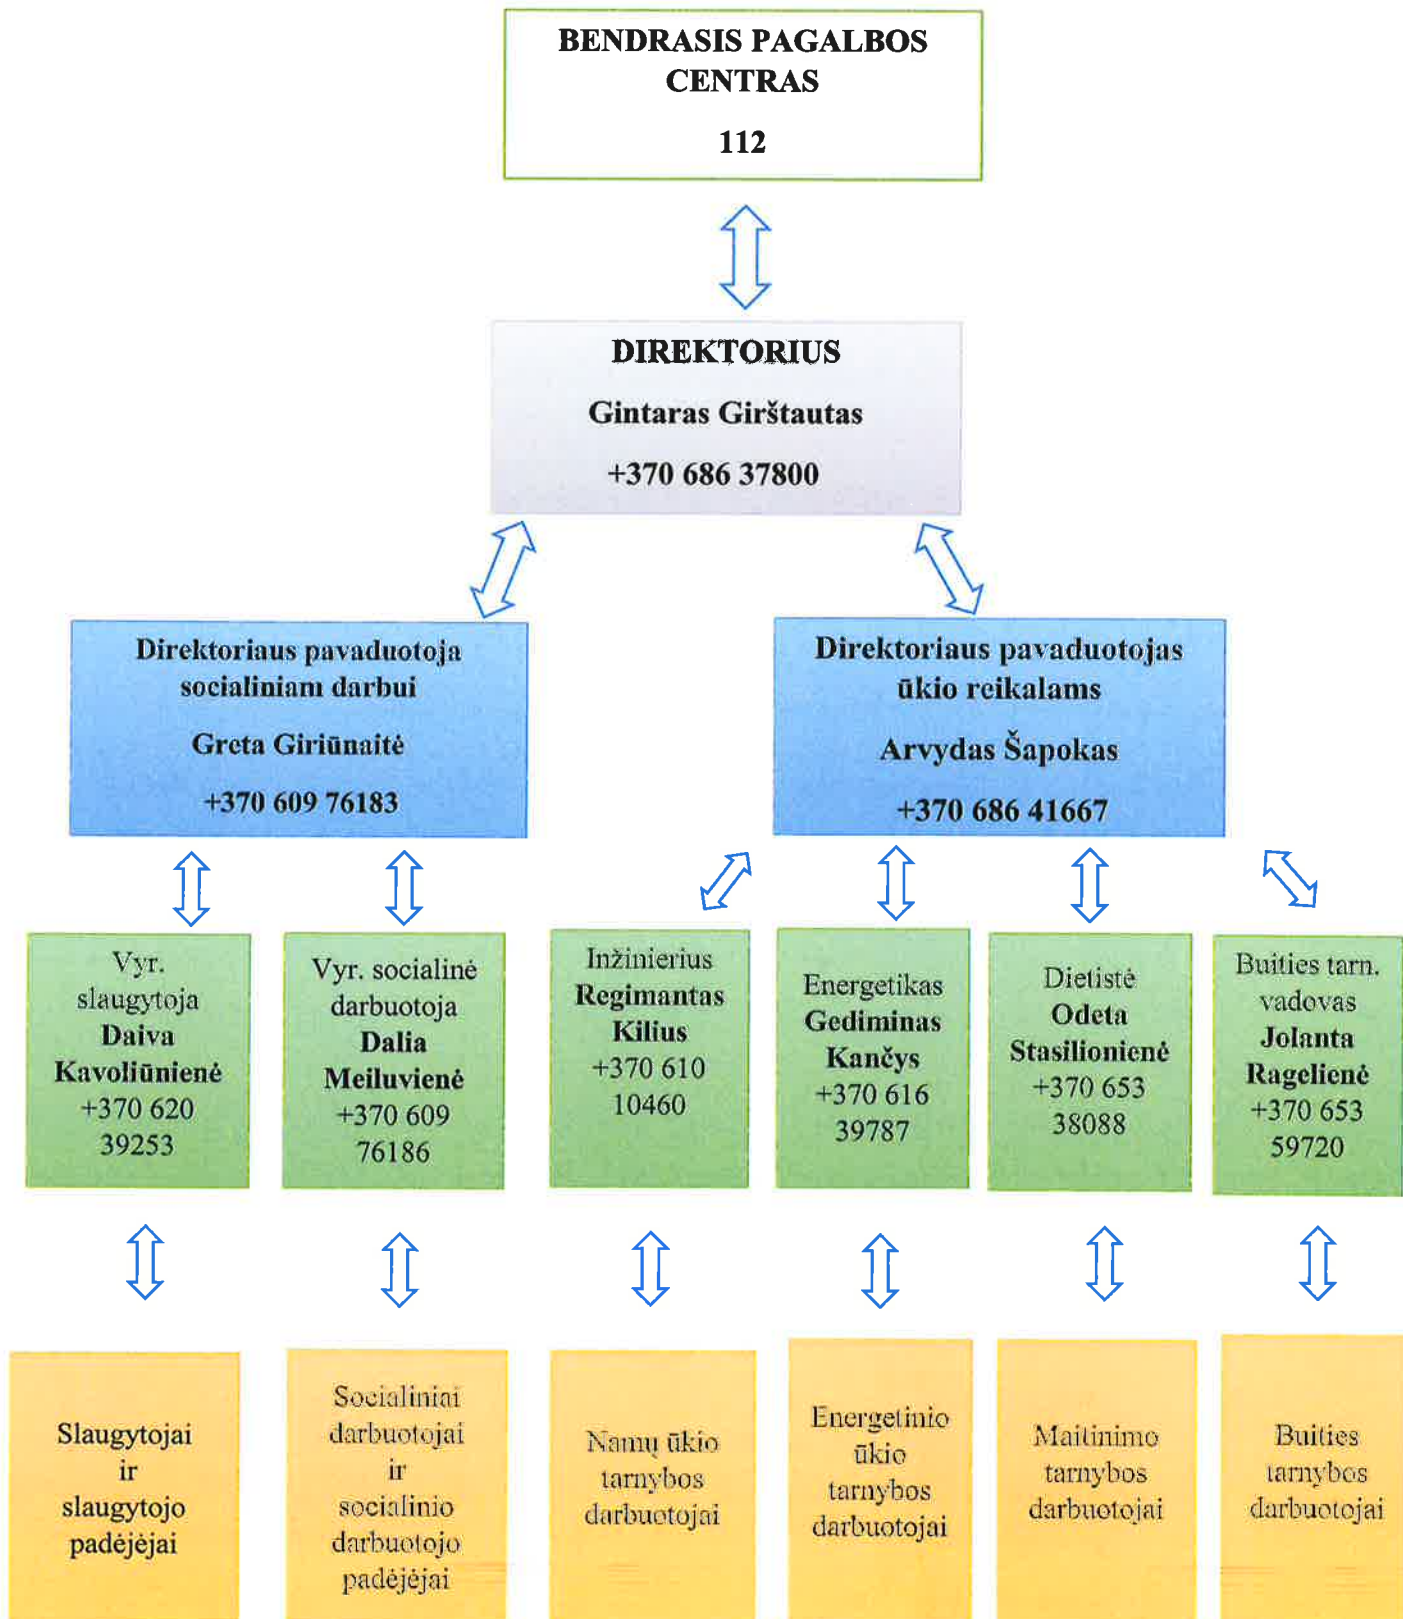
BENDRASIS PAGALBOS CENTRAS

112

DIREKTORIUS

Gintaras Girštautas

+370 686 37800

Direktoriaus pavaduotoja socialiniam darbui

Greta Giriūnaitė

+370 609 76183

Direktoriaus pavaduotojas ūkio reikalams

Arvydas Šapokas

+370 686 41667

Vyr. slaugytoja Daiva Kavoliūnienė +370 620 39253

Vyr. socialinė darbuotoja Dalia Meiluvienė +370 609 76186

Inžinierius Regimantas Kilius +370 610 10460

Energetikas Gediminas Kančys +370 616 39787

Dietistė Odeta Stasilionienė +370 653 38088

Buities tarn. vadovas Jolanta Ragelienė +370 653 59720

Slaugytojai ir slaugytojo padėjėjai

Socialiniai darbuotojai ir socialinio darbuotojo padėjėjai

Namų ūkio tarnybos darbuotojai

Energetinio ūkio tarnybos darbuotojai

Maitinimo tarnybos darbuotojai

Buities tarnybos darbuotojai